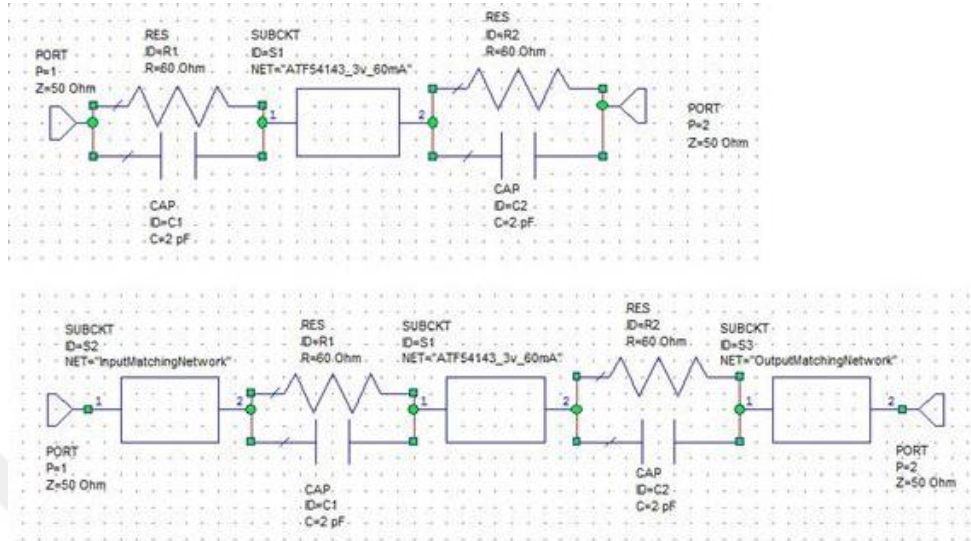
PORT
P=1
Z=50 Ohm

RES
ID=R1
R=60 Ohm

SUBCKT
ID=S1
NET="ATF54143_3v_60mA"

1

2

RES
ID=R2
R=60 Ohm

PORT
P=2
Z=50 Ohm

CAP
ID=C1
C=2 pF

CAP
ID=C2
C=2 pF

SUBCKT
ID=S2
NET="InputMatchingNetwork"

1

2

RES
ID=R1
R=60 Ohm

SUBCKT
ID=S1
NET="ATF54143_3v_60mA"

1

2

RES
ID=R2
R=60 Ohm

SUBCKT
ID=S3
NET="OutputMatchingNetwork"

1

2

PORT
P=1
Z=50 Ohm

CAP
ID=C1
C=2 pF

CAP
ID=C2
C=2 pF

PORT
P=2
Z=50 Ohm